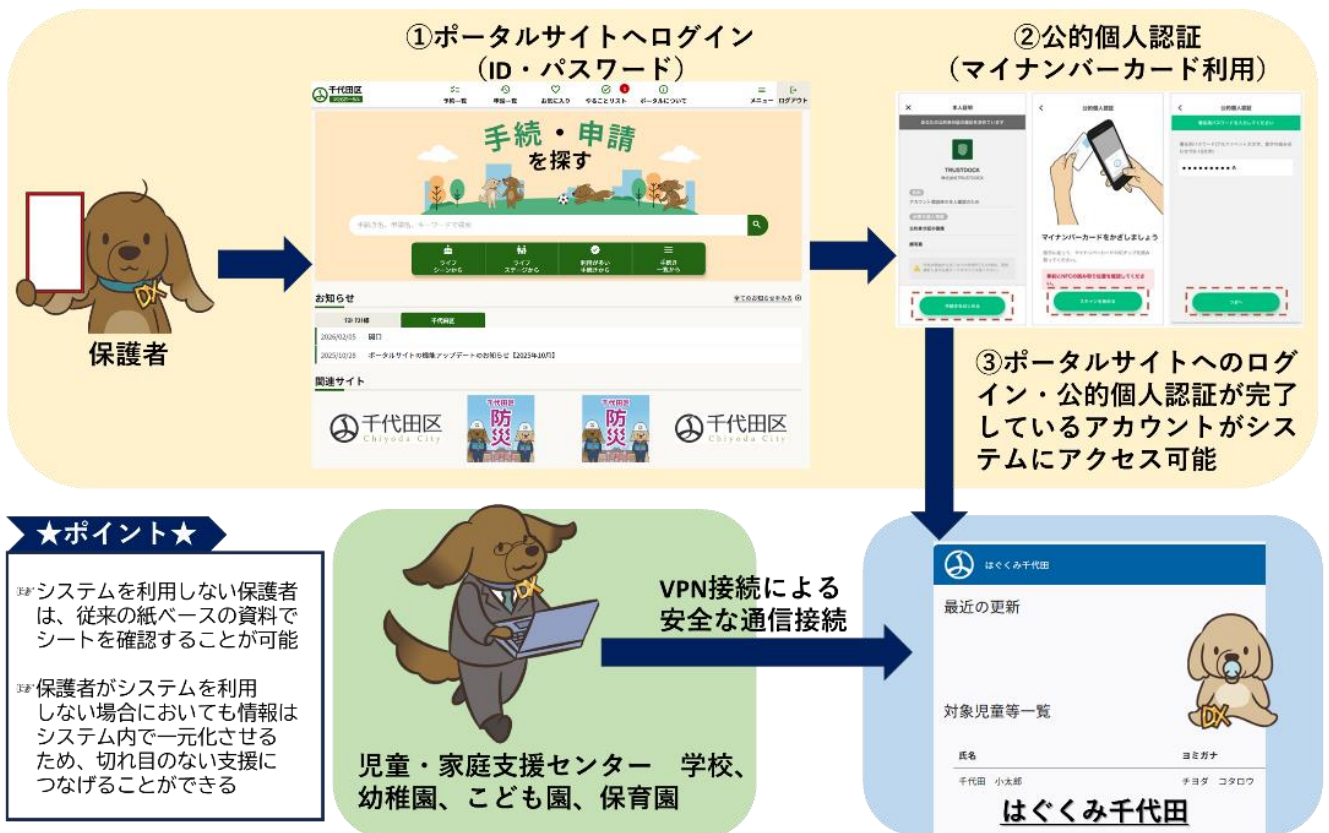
①ポータルサイトへログイン
（ID・パスワード）

②公的個人認証
（マイナンバーカード利用）

保護者

千代田区

予約一覧　申請一覧　お気に入り　やることリスト　ポータルについて　メニュー　ログアウト

手続・申請
を探す

ライフシーンから　ライフステージから　利用が多い手続きから　手続き一覧から

お知らせ

全てのお知らせを見る

2026/02/05　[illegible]

2025/10/28　ポータルサイトの機能アップデートのお知らせ【2025年10月】

関連サイト

千代田区 Chiyoda City

防災

防災

千代田区 Chiyoda City

本人確認

TRUSTDOCK

公的個人認証

マイナンバーカードをかざしましょう

公的個人認証

③ポータルサイトへのログイン・公的個人認証が完了しているアカウントがシステムにアクセス可能

★ポイント★

☞システムを利用しない保護者は、従来の紙ベースの資料でシートを確認することが可能

☞保護者がシステムを利用しない場合においても情報はシステム内で一元化させるため、切れ目のない支援につなげることができる

児童・家庭支援センター　学校、幼稚園、こども園、保育園

VPN接続による安全な通信接続

はぐくみ千代田

最近の更新

対象児童等一覧

氏名　ヨミガナ

千代田　小太郎　チヨダ　コタロウ

はぐくみ千代田